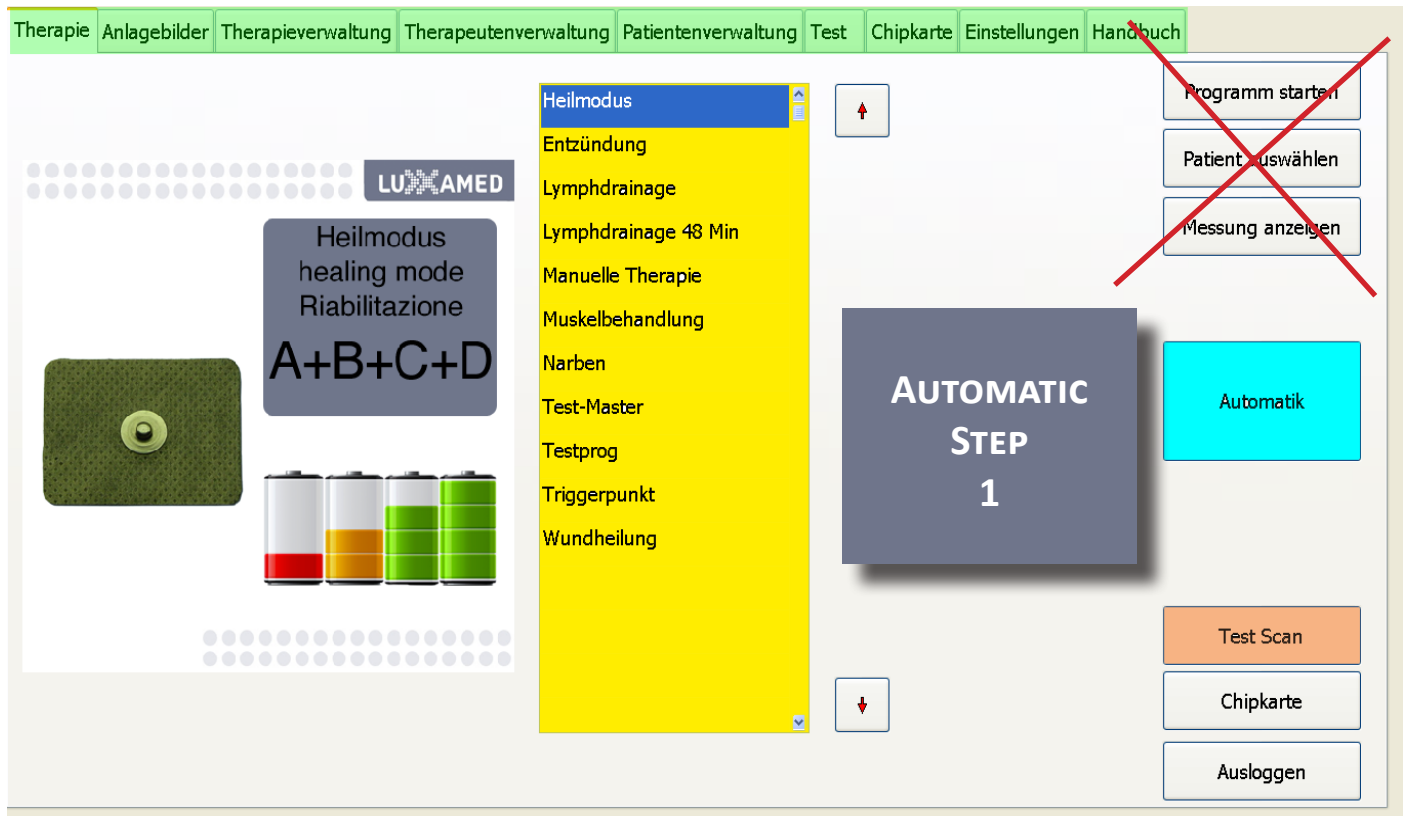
Therapie | Anlagebilder | Therapieverwaltung | Therapeutenverwaltung | Patientenverwaltung | Test | Chipkarte | Einstellungen | Handbuch

LUXXAMED

Heilmodus
healing mode
Riabilitazione
A+B+C+D

Heilmodus
Entzündung
Lymphdrainage
Lymphdrainage 48 Min
Manuelle Therapie
Muskelbehandlung
Narben
Test-Master
Testprog
Triggerpunkt
Wundheilung

AUTOMATIC
STEP
1

Programm starten
Patient auswählen
Messung anzeigen
Automatik
Test Scan
Chipkarte
Ausloggen